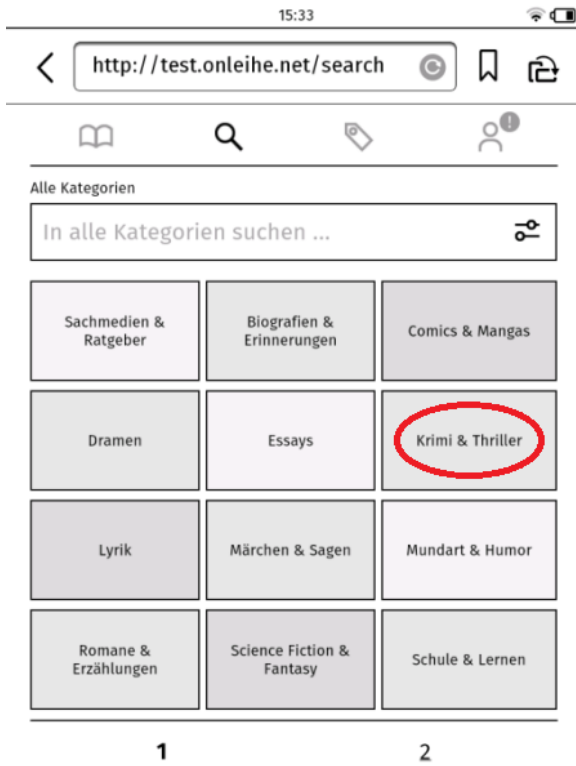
15:33

http://test.onleihe.net/search

Alle Kategorien

In alle Kategorien suchen ...

| Sachmedien & Ratgeber | Biografien & Erinnerungen | Comics & Mangas |
|---|---|---|
| Dramen | Essays | Krimi & Thriller |
| Lyrik | Märchen & Sagen | Mundart & Humor |
| Romane & Erzählungen | Science Fiction & Fantasy | Schule & Lernen |

1 2